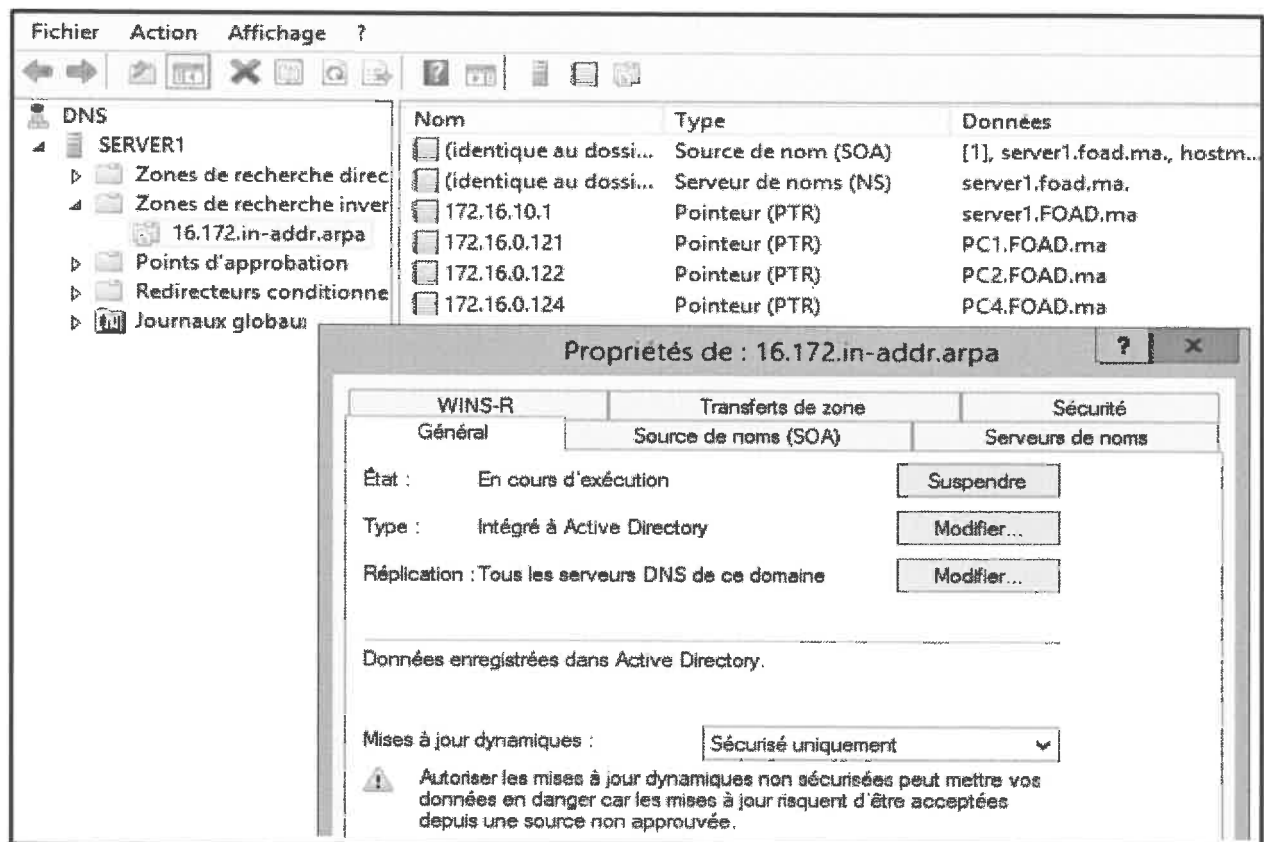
Fichier Action Affichage ?

DNS
SERVER1
Zones de recherche direc
Zones de recherche inver
16.172.in-addr.arpa
Points d'approbation
Redirecteurs conditionne
Journaux globau

| Nom | Type | Données |
|---|---|---|
| (identique au dossi... | Source de nom (SOA) | [1], server1.foad.ma., hostm... |
| (identique au dossi... | Serveur de noms (NS) | server1.foad.ma. |
| 172.16.10.1 | Pointeur (PTR) | server1.FOAD.ma |
| 172.16.0.121 | Pointeur (PTR) | PC1.FOAD.ma |
| 172.16.0.122 | Pointeur (PTR) | PC2.FOAD.ma |
| 172.16.0.124 | Pointeur (PTR) | PC4.FOAD.ma |

Propriétés de : 16.172.in-addr.arpa ? ×

WINS-R Transferts de zone Sécurité
Général Source de noms (SOA) Serveurs de noms

État : En cours d'exécution Suspendre

Type : Intégré à Active Directory Modifier...

Réplication : Tous les serveurs DNS de ce domaine Modifier...

Données enregistrées dans Active Directory.

Mises à jour dynamiques : Sécurisé uniquement

Autoriser les mises à jour dynamiques non sécurisées peut mettre vos données en danger car les mises à jour risquent d'être acceptées depuis une source non approuvée.